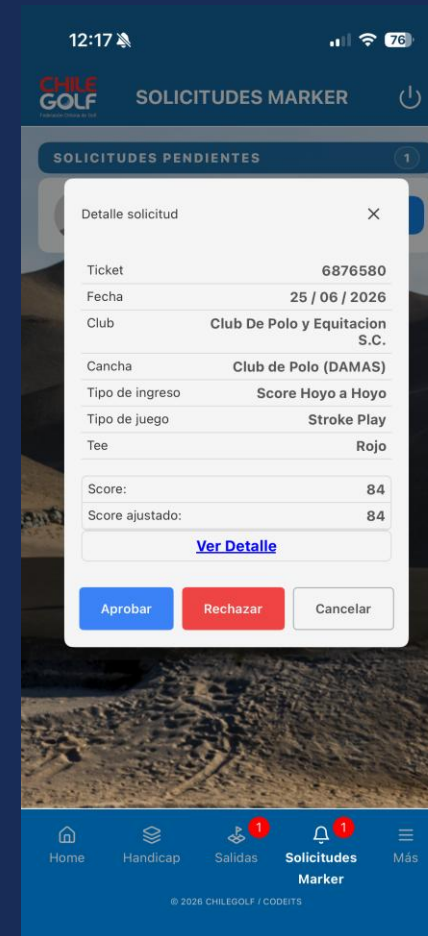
12:17

76

CHILE GOLF
Federación Chilena de Golf

SOLICITUDES MARKER

SOLICITUDES PENDIENTES 1

Detalle solicitud ×

| | |
|---|---|
| Ticket | 6876580 |
| Fecha | 25 / 06 / 2026 |
| Club | Club De Polo y Equitacion S.C. |
| Cancha | Club de Polo (DAMAS) |
| Tipo de ingreso | Score Hoyo a Hoyo |
| Tipo de juego | Stroke Play |
| Tee | Rojo |

| | |
|---|---|
| Score: | 84 |
| Score ajustado: | 84 |

Ver Detalle

Aprobar Rechazar Cancelar

Home Handicap 1 Salidas 1 Solicitudes Marker Más

© 2026 CHILEGOLF / CODEITS